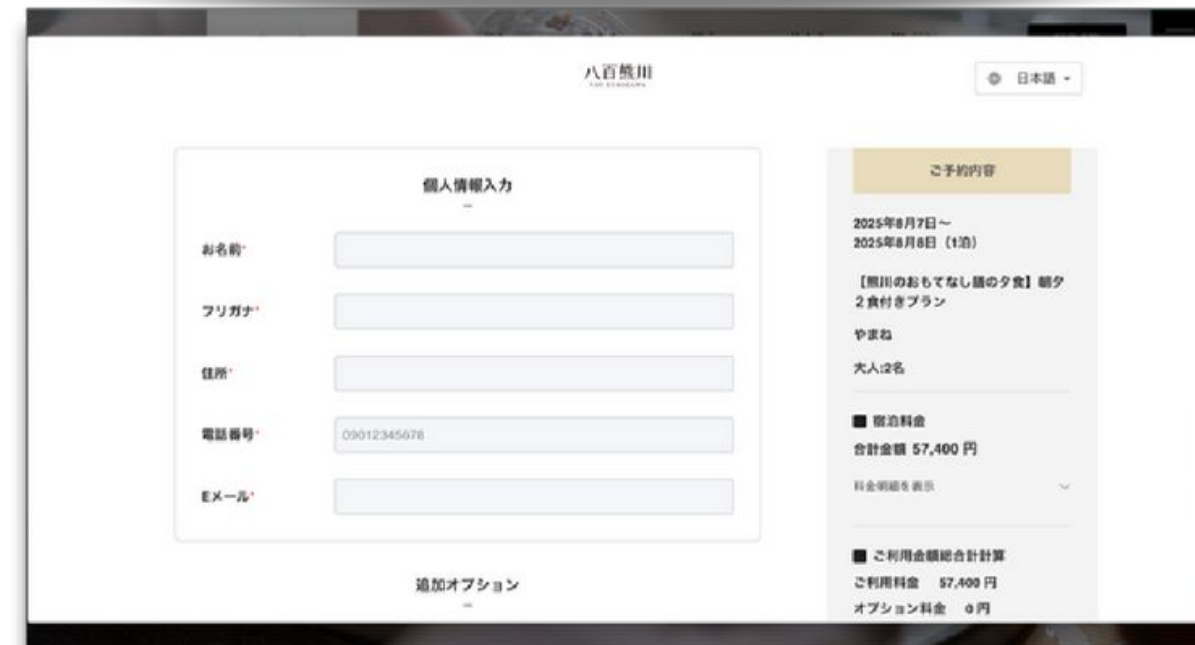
八百熊川
YAO KUMAGAWA

日本語

個人情報入力

お名前*

フリガナ*

住所*

電話番号*
09012345678

Eメール*

追加オプション

ご予約内容

2025年8月7日～
2025年8月8日（1泊）

【熊川のおもてなし膳の夕食】朝夕2食付きプラン

やまね

大人:2名

■ 宿泊料金
合計金額 57,400 円
料金明細を表示

■ ご利用金額総合計計算
ご利用料金 57,400 円
オプション料金 0円